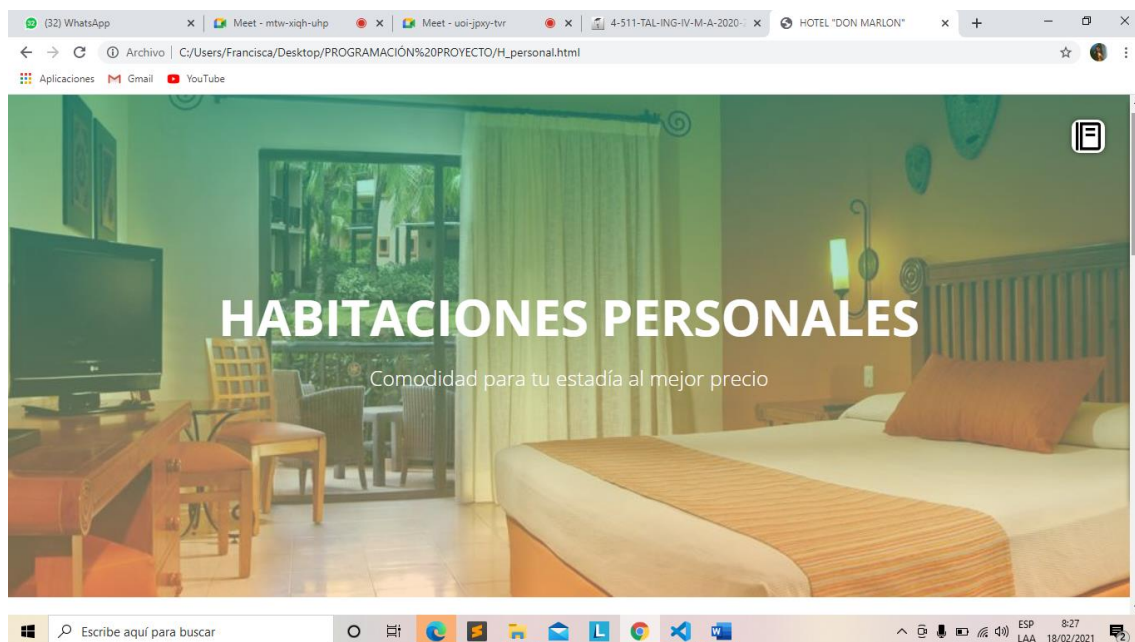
(32) WhatsApp
Meet - mtw-xiqh-uhp
Meet - uoi-jpxy-tvr
4-511-TAL-ING-IV-M-A-2020-
HOTEL "DON MARLON"

Archivo | C:/Users/Francisca/Desktop/PROGRAMACIÓN%20PROYECTO/H_personal.html

Aplicaciones Gmail YouTube

HABITACIONES PERSONALES

Comodidad para tu estadía al mejor precio

Escribe aquí para buscar

ESP LAA 8:27 18/02/2021